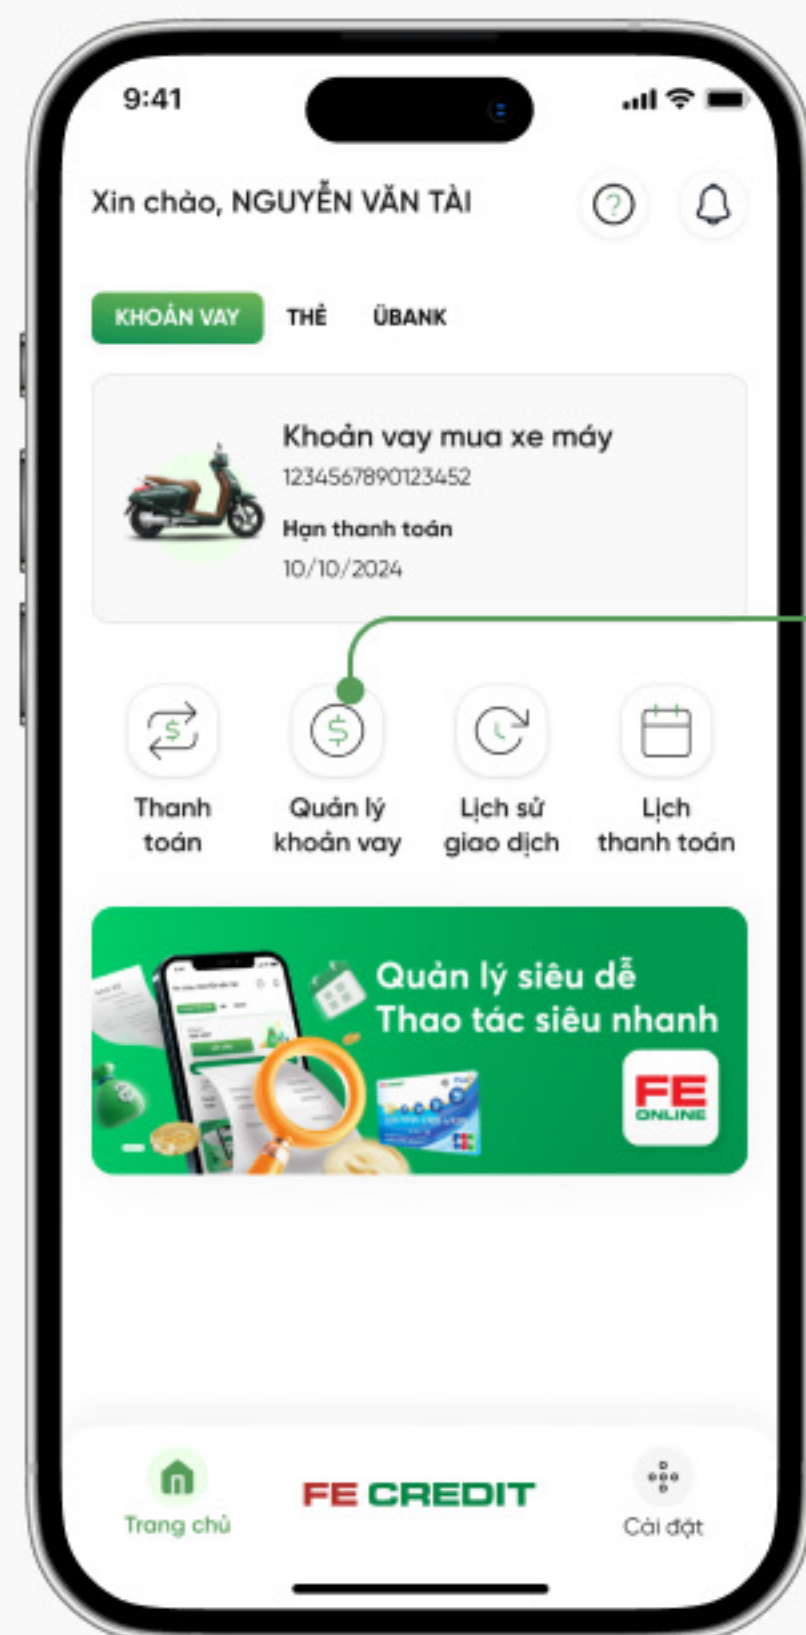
9:41

Xin chào, NGUYỄN VĂN TÀI

KHOẢN VAY THẺ ÜBANK

Khoản vay mua xe máy
1234567890123452
Hạn thanh toán
10/10/2024

Thanh toán

Quản lý khoản vay

Lịch sử giao dịch

Lịch thanh toán

Quản lý siêu dễ
Thao tác siêu nhanh

FE ONLINE

Trang chủ

FE CREDIT

Cài đặt